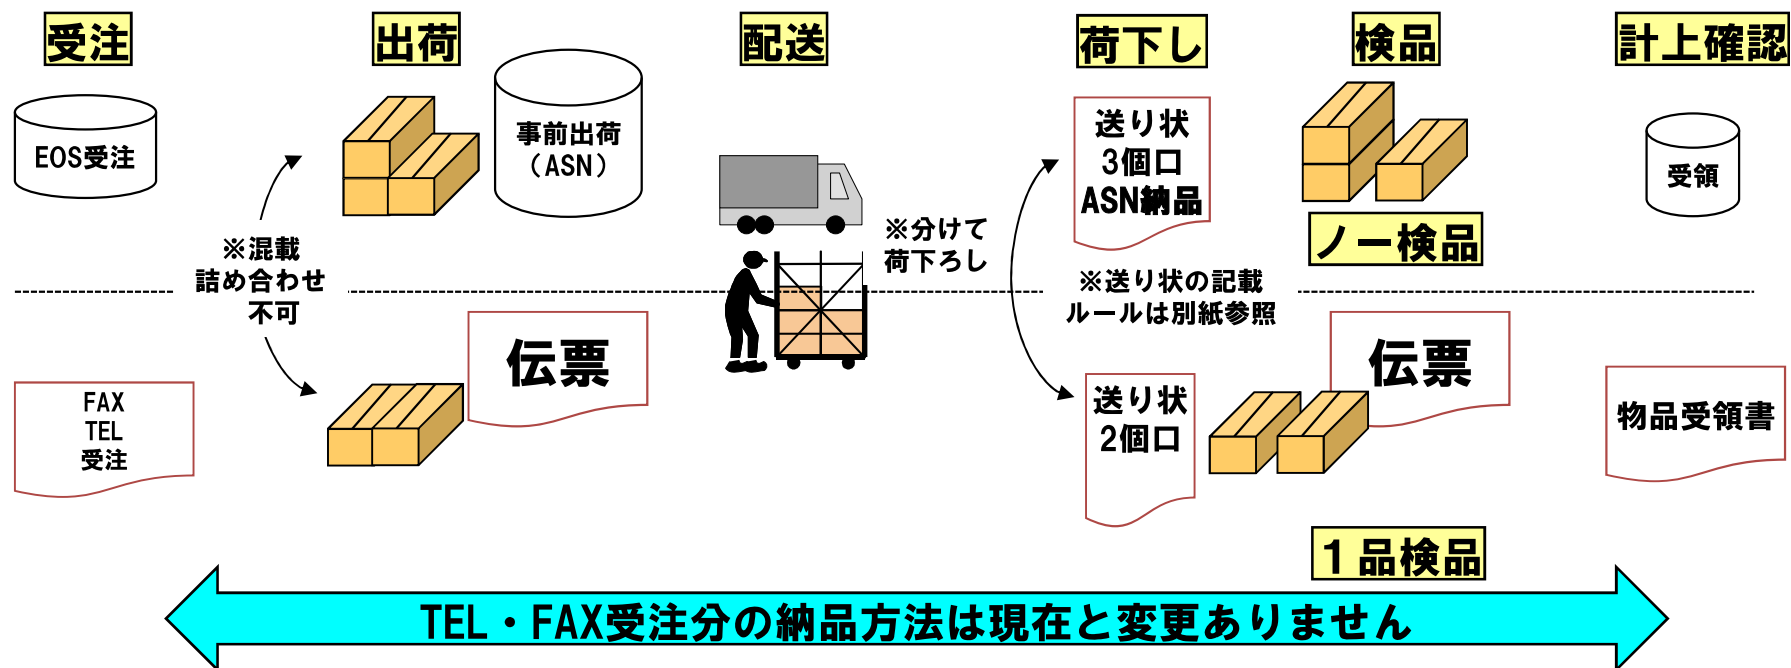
受注

出荷

配送

荷下し

検品

計上確認

EOS受注

事前出荷
（ASN）

送り状
3個口
ASN納品

受領

ノー検品

※混載
詰め合わせ
不可

※分けて
荷下ろし

※送り状の記載
ルールは別紙参照

伝票

伝票

FAX
TEL
受注

送り状
2個口

物品受領書

1品検品

TEL・FAX受注分の納品方法は現在と変更ありません